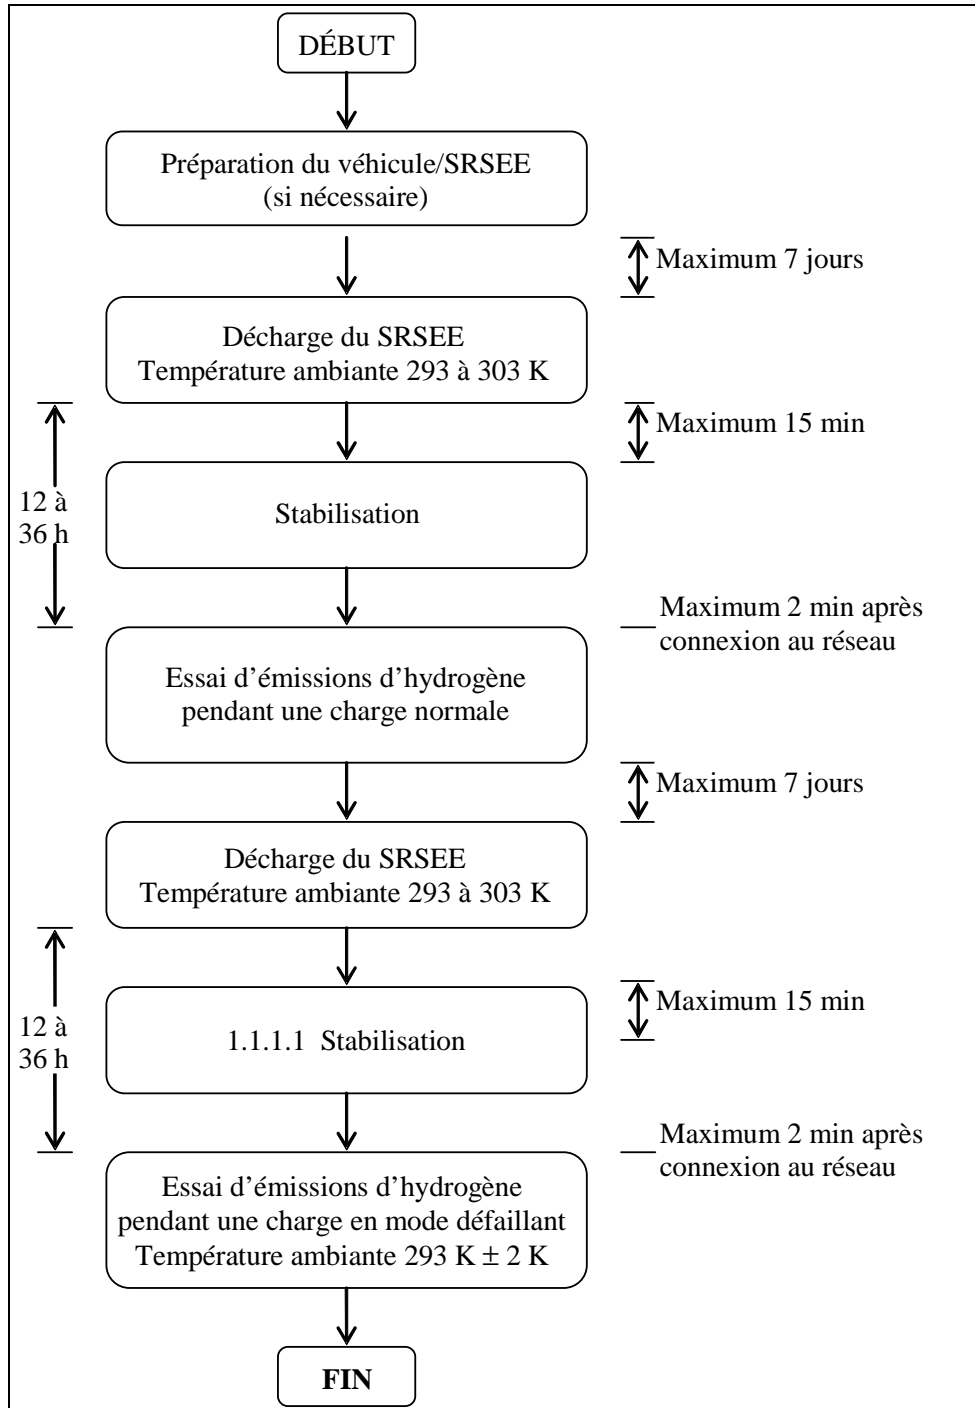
DÉBUT

Préparation du véhicule/SRSEE (si nécessaire)

Maximum 7 jours

Décharge du SRSEE
Température ambiante 293 à 303 K

Maximum 15 min

12 à 36 h

Stabilisation

Maximum 2 min après connexion au réseau

Essai d'émissions d'hydrogène pendant une charge normale

Maximum 7 jours

Décharge du SRSEE
Température ambiante 293 à 303 K

Maximum 15 min

12 à 36 h

1.1.1.1 Stabilisation

Maximum 2 min après connexion au réseau

Essai d'émissions d'hydrogène pendant une charge en mode défaillant
Température ambiante 293 K ± 2 K

FIN